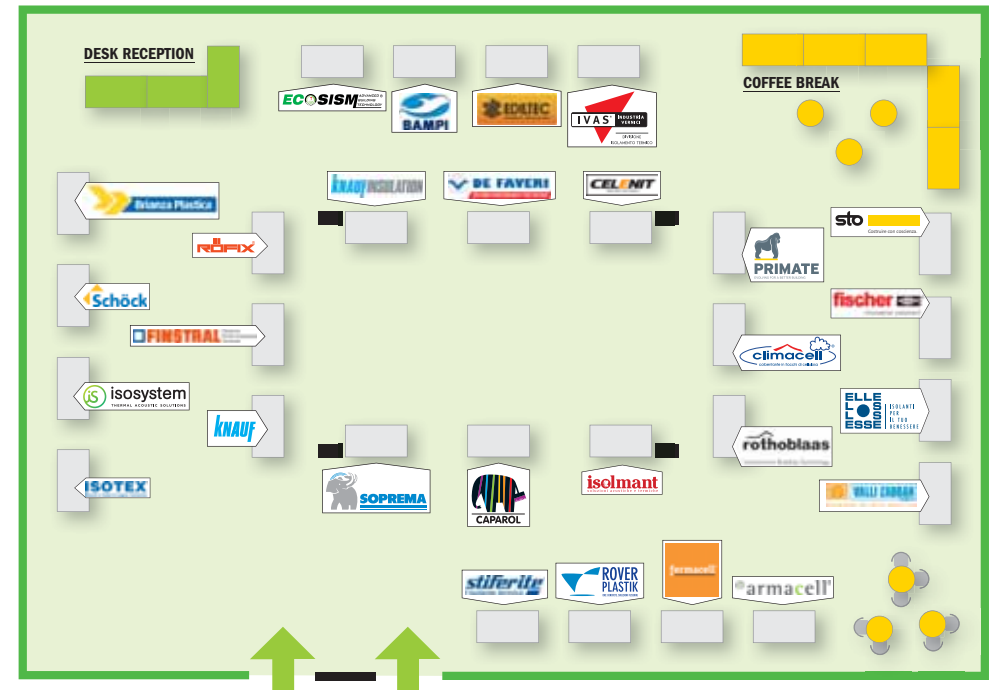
DESK RECEPTION

COFFEE BREAK

ECOSISM ADVANCED BUILDING TECHNOLOGY

BAMPI

EDILTEC

IVAS INDUSTRIA VERNICI SINTESI ISOLAMENTO TERMICO

Brianza Plastica

KNAUF INSULATION

DE FAVERI

CELENIT

sto Costruire con coscienza.

RÖFIX

PRIMATE

Schöck

fischer

FINSTRAL

climacell

isosystem THERMAL ACOUSTIC SOLUTIONS

ELLE LOS ESSE ISOLANTI PER IL TUO BENESSERE

KNAUF

rothoblaas

ISOTEX

SOPREMA

CAPAROL

isolmant

VALLI ZABBAN

stiferite

ROVER PLASTIK

fermacell

armacell